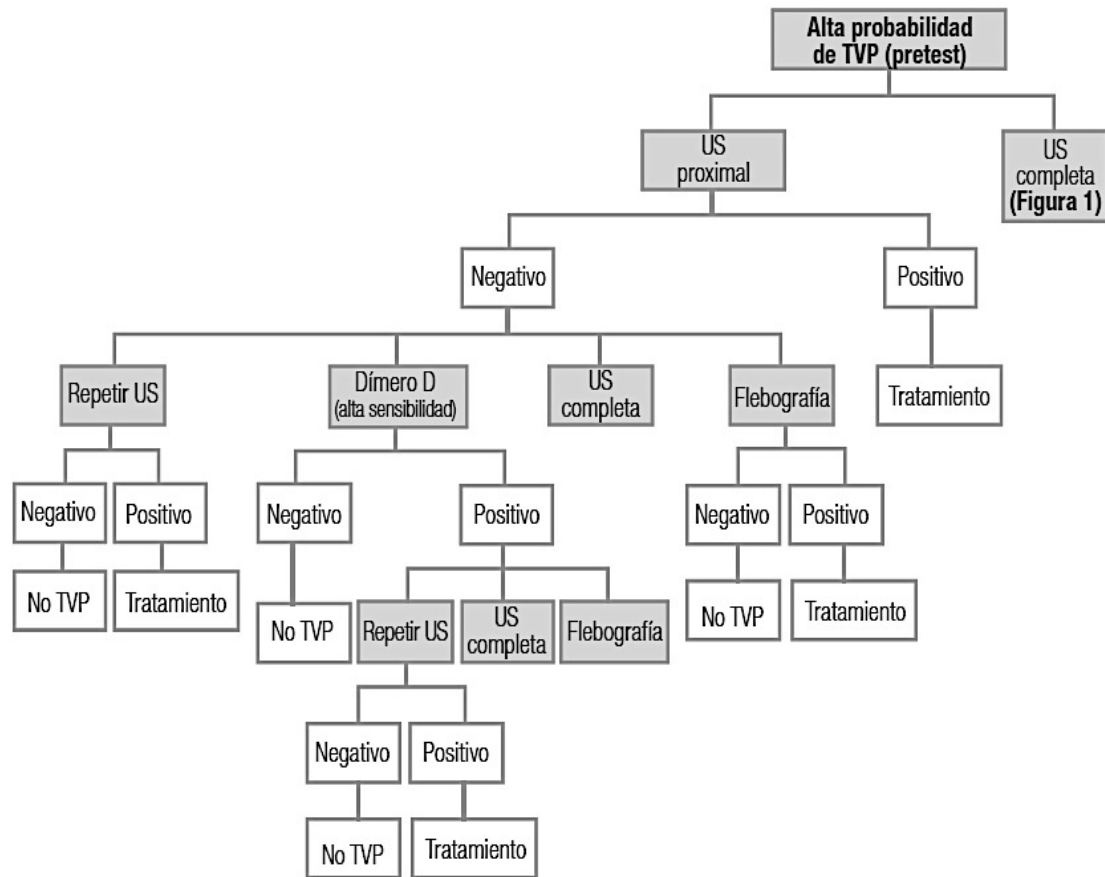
Alta probabilidad de TVP (pretest)

US proximal

US completa (Figura 1)

Negativo

Positivo

Repetir US

Dímero D (alta sensibilidad)

US completa

Flebografía

Tratamiento

Negativo

Positivo

Negativo

Positivo

Negativo

Positivo

No TVP

Tratamiento

No TVP

Repetir US

US completa

Flebografía

No TVP

Tratamiento

Negativo

Positivo

No TVP

Tratamiento